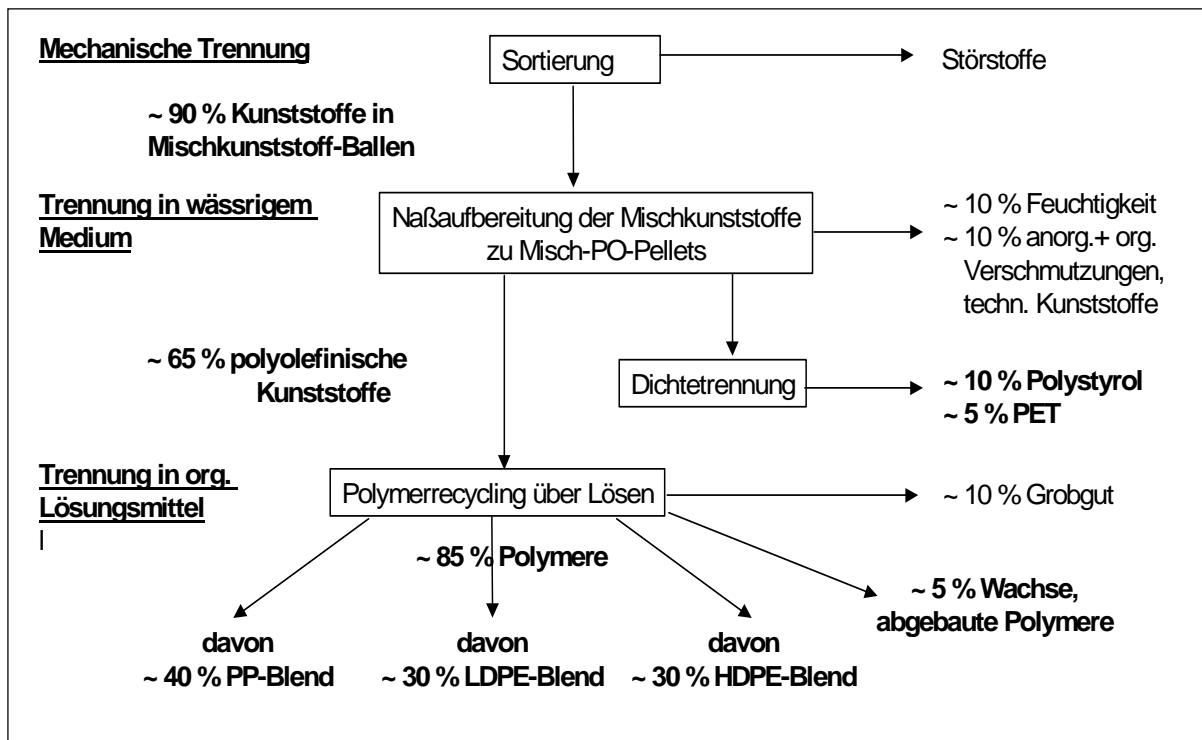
Mechanische Trennung

Sortierung

Störstoffe

~ 90 % Kunststoffe in Mischkunststoff-Ballen

Trennung in wässrigem Medium

Naßaufbereitung der Mischkunststoffe zu Misch-PO-Pellets

~ 10 % Feuchtigkeit
~ 10 % anorg.+ org. Verschmutzungen, techn. Kunststoffe

~ 65 % polyolefinische Kunststoffe

Dichtetrennung

~ 10 % Polystyrol
~ 5 % PET

Trennung in org. Lösungsmittel

Polymerrecycling über Lösen

~ 10 % Grobgut

~ 85 % Polymere

~ 5 % Wachse, abgebaute Polymere

davon
~ 40 % PP-Blend

davon
~ 30 % LDPE-Blend

davon
~ 30 % HDPE-Blend